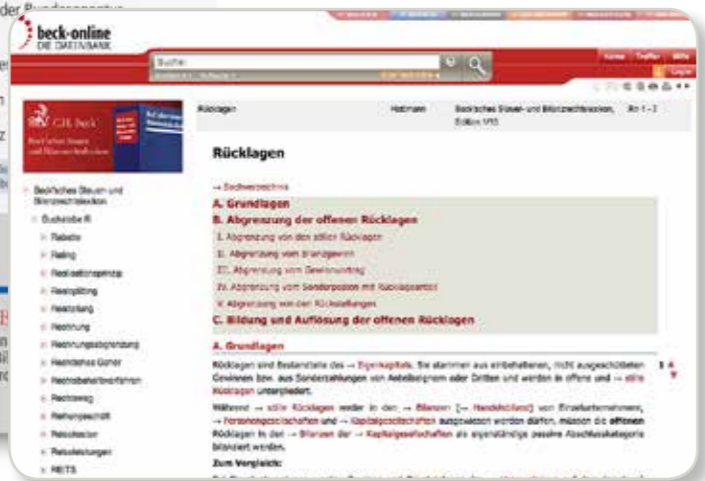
beck-online
DIE DATENBANK

Suche

Rücklagen | Hoffmann | Beck'sches Steuer- und Bilanzrechtslexikon, Edition 1/13 | Rn 1-3

C.H. Beck

Beck'sches Steuer- und Bilanzrechtslexikon
Buchstabe R
Rabatte
Rating
Realisationsprinzip
Realsplitting
Realteilung
Rechnung
Rechnungsabgrenzung
Rechnungslegung
Rechtsbehelfsverfahren
Rechtsweg
Reihengeschäft
Reisekosten
Reiseleistungen
REITS

Rücklagen

→ Sachverzeichnis
A. Grundlagen
B. Abgrenzung der offenen Rücklagen
I. Abgrenzung von den stillen Rücklagen
II. Abgrenzung vom Bilanzgewinn
III. Abgrenzung vom Gewinnvortrag
IV. Abgrenzung vom Sonderposten mit Rücklageanteil
V. Abgrenzung von den Rückstellungen
C. Bildung und Auflösung der offenen Rücklagen

A. Grundlagen

Rücklagen sind Bestandteile des → Eigenkapitals. Sie stammen aus einbehaltenen, nicht ausgeschütteten Gewinnen bzw. aus Sonderzahlungen von Anteilseignern oder Dritten und werden in offene und → stille Rücklagen unterschieden.

Während → stille Rücklagen weder in den → Bilanzen (→ Handelsbilanz) von Einzelunternehmen, → Personengesellschaften und → Kapitalgesellschaften ausgewiesen werden dürfen, müssen die offenen Rücklagen in den → Bilanzen der → Kapitalgesellschaften als eigenständige passive Abschlusskategorie bilanziert werden.

Zum Vergleich:

1